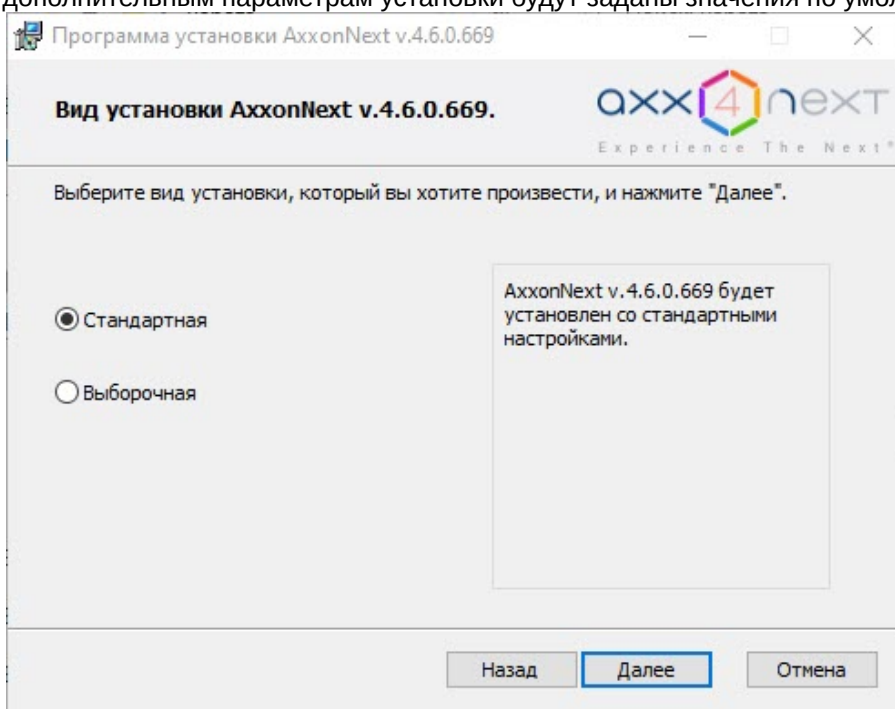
дополнительным параметрам установки будут заданы значения по умол

Программа установки AxxonNext v.4.6.0.669

Вид установки AxxonNext v.4.6.0.669.

axx 4 next
Experience The Next

Выберите вид установки, который вы хотите произвести, и нажмите "Далее".

Стандартная

Выборочная

AxxonNext v.4.6.0.669 будет установлен со стандартными настройками.

Назад

Далее

Отмена